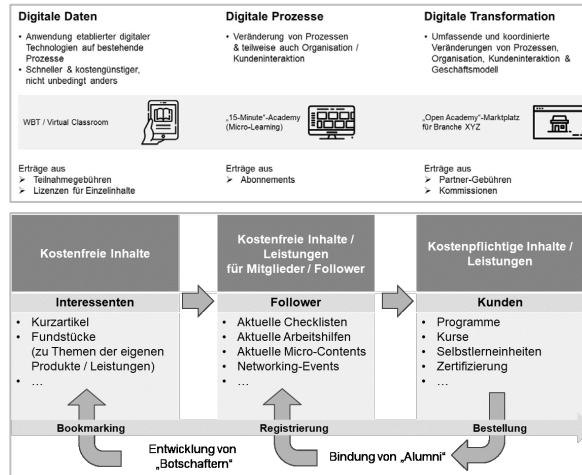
Digitale Daten
• Anwendung etablierter digitaler Technologien auf bestehende Prozesse
• Schneller & kostengünstiger, nicht unbedingt anders

WBT / Virtual Classroom

Erträge aus
➢ Teilnahmegebühren
➢ Lizenzen für Einzelinhalte

Digitale Prozesse
• Veränderung von Prozessen & teilweise auch Organisation / Kundeninteraktion

„15-Minute"-Academy (Micro-Learning)

Erträge aus
➢ Abonnements

Digitale Transformation
• Umfassende und koordinierte Veränderungen von Prozessen, Organisation, Kundeninteraktion & Geschäftsmodell

„Open Academy"-Marktplatz für Branche XYZ

Erträge aus
➢ Partner-Gebühren
➢ Kommissionen

Kostenfreie Inhalte

Interessenten
• Kurzartikel
• Fundstücke (zu Themen der eigenen Produkte / Leistungen)
• …

Kostenfreie Inhalte / Leistungen für Mitglieder / Follower

Follower
• Aktuelle Checklisten
• Aktuelle Arbeitshilfen
• Aktuelle Micro-Contents
• Networking-Events
• …

Kostenpflichtige Inhalte / Leistungen

Kunden
• Programme
• Kurse
• Selbstlerneinheiten
• Zertifizierung
• …

Bookmarking

Registrierung

Bestellung

Entwicklung von „Botschaftern"

Bindung von „Alumni"